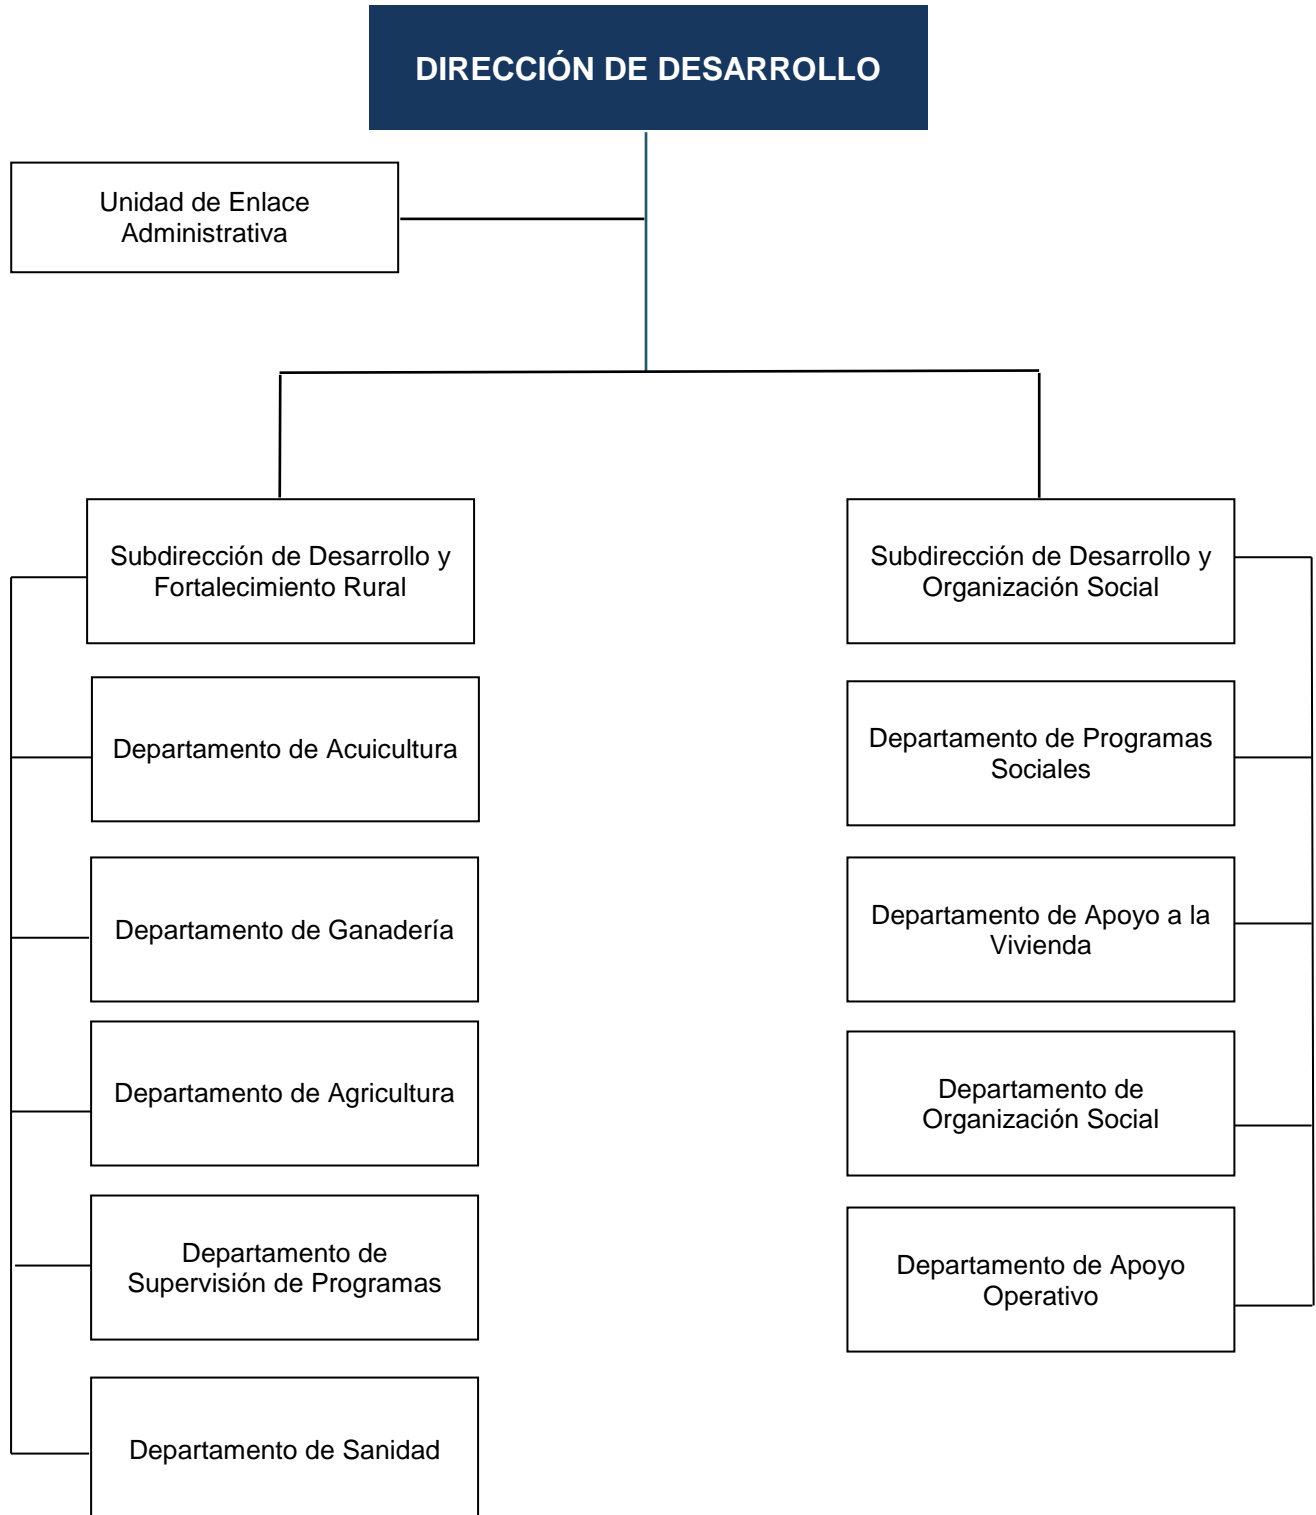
DIRECCIÓN DE DESARROLLO

Unidad de Enlace Administrativa

Subdirección de Desarrollo y Fortalecimiento Rural

Departamento de Acuicultura

Departamento de Ganadería

Departamento de Agricultura

Departamento de Supervisión de Programas

Departamento de Sanidad

Subdirección de Desarrollo y Organización Social

Departamento de Programas Sociales

Departamento de Apoyo a la Vivienda

Departamento de Organización Social

Departamento de Apoyo Operativo